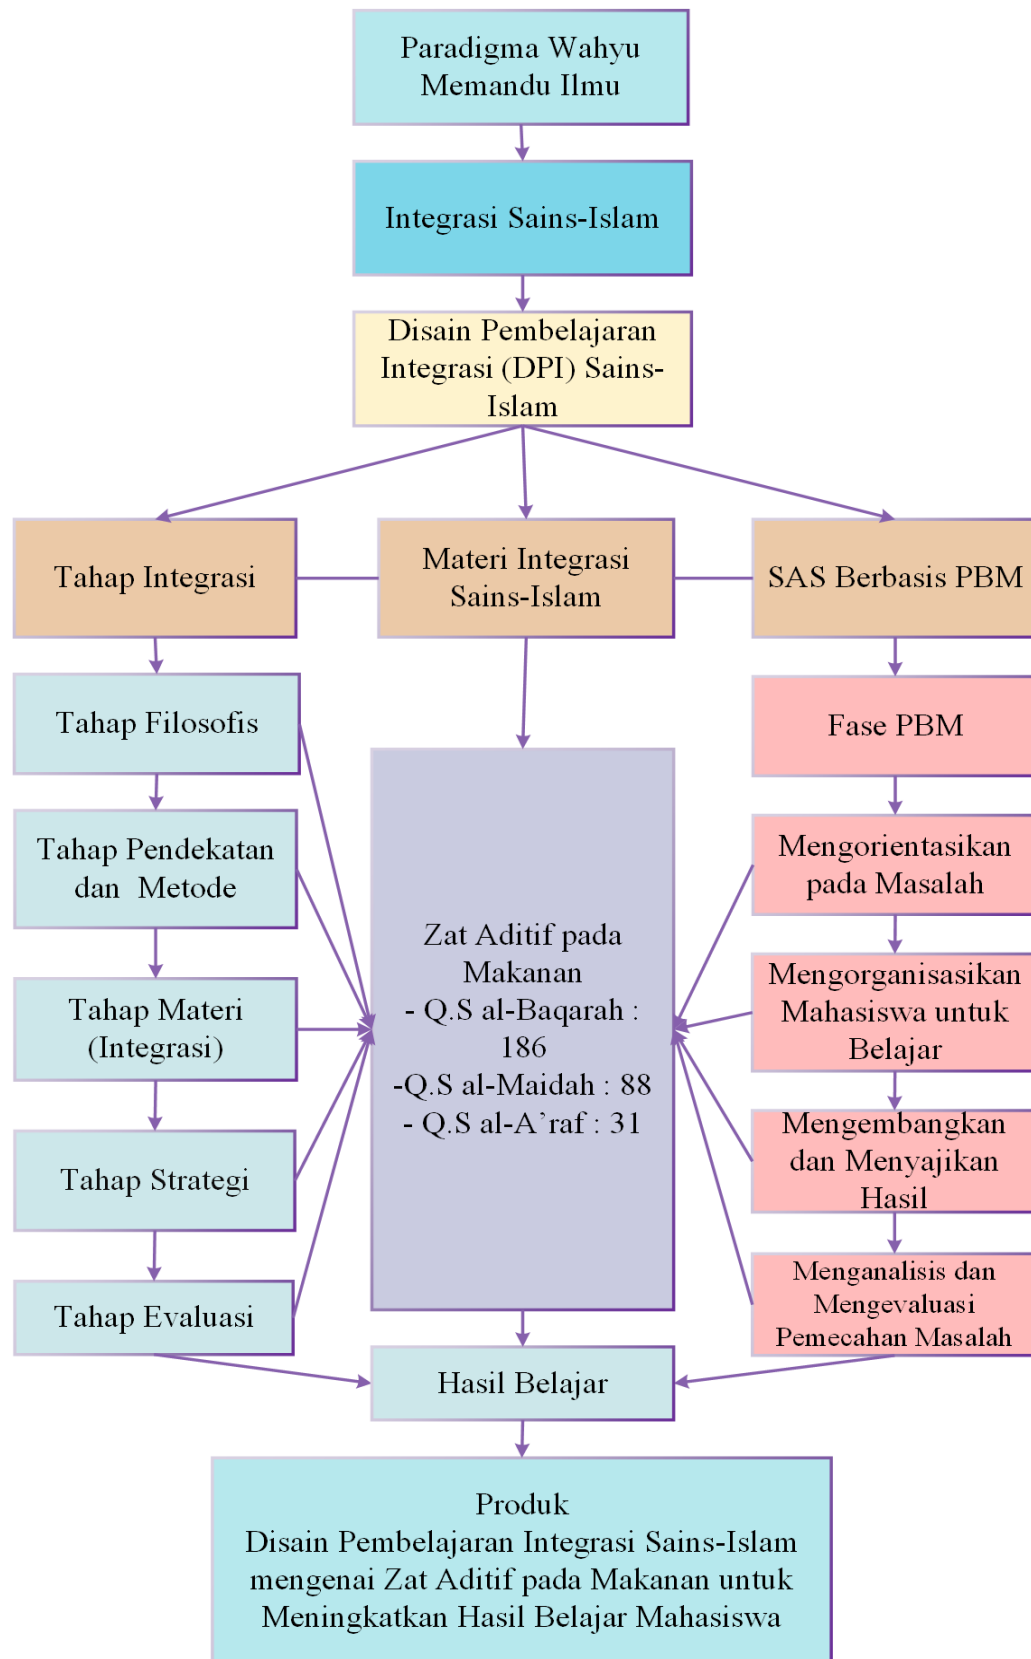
Paradigma Wahyu Memandu Ilmu

Integrasi Sains-Islam

Disain Pembelajaran Integrasi (DPI) Sains-Islam

Tahap Integrasi

Materi Integrasi Sains-Islam

SAS Berbasis PBM

Tahap Filosofis

Fase PBM

Tahap Pendekatan dan Metode

Mengorientasikan pada Masalah

Zat Aditif pada Makanan
- Q.S al-Baqarah : 186
-Q.S al-Maidah : 88
- Q.S al-A'raf : 31

Tahap Materi (Integrasi)

Mengorganisasikan Mahasiswa untuk Belajar

Tahap Strategi

Mengembangkan dan Menyajikan Hasil

Tahap Evaluasi

Menganalisis dan Mengevaluasi Pemecahan Masalah

Hasil Belajar

Produk
Disain Pembelajaran Integrasi Sains-Islam mengenai Zat Aditif pada Makanan untuk Meningkatkan Hasil Belajar Mahasiswa